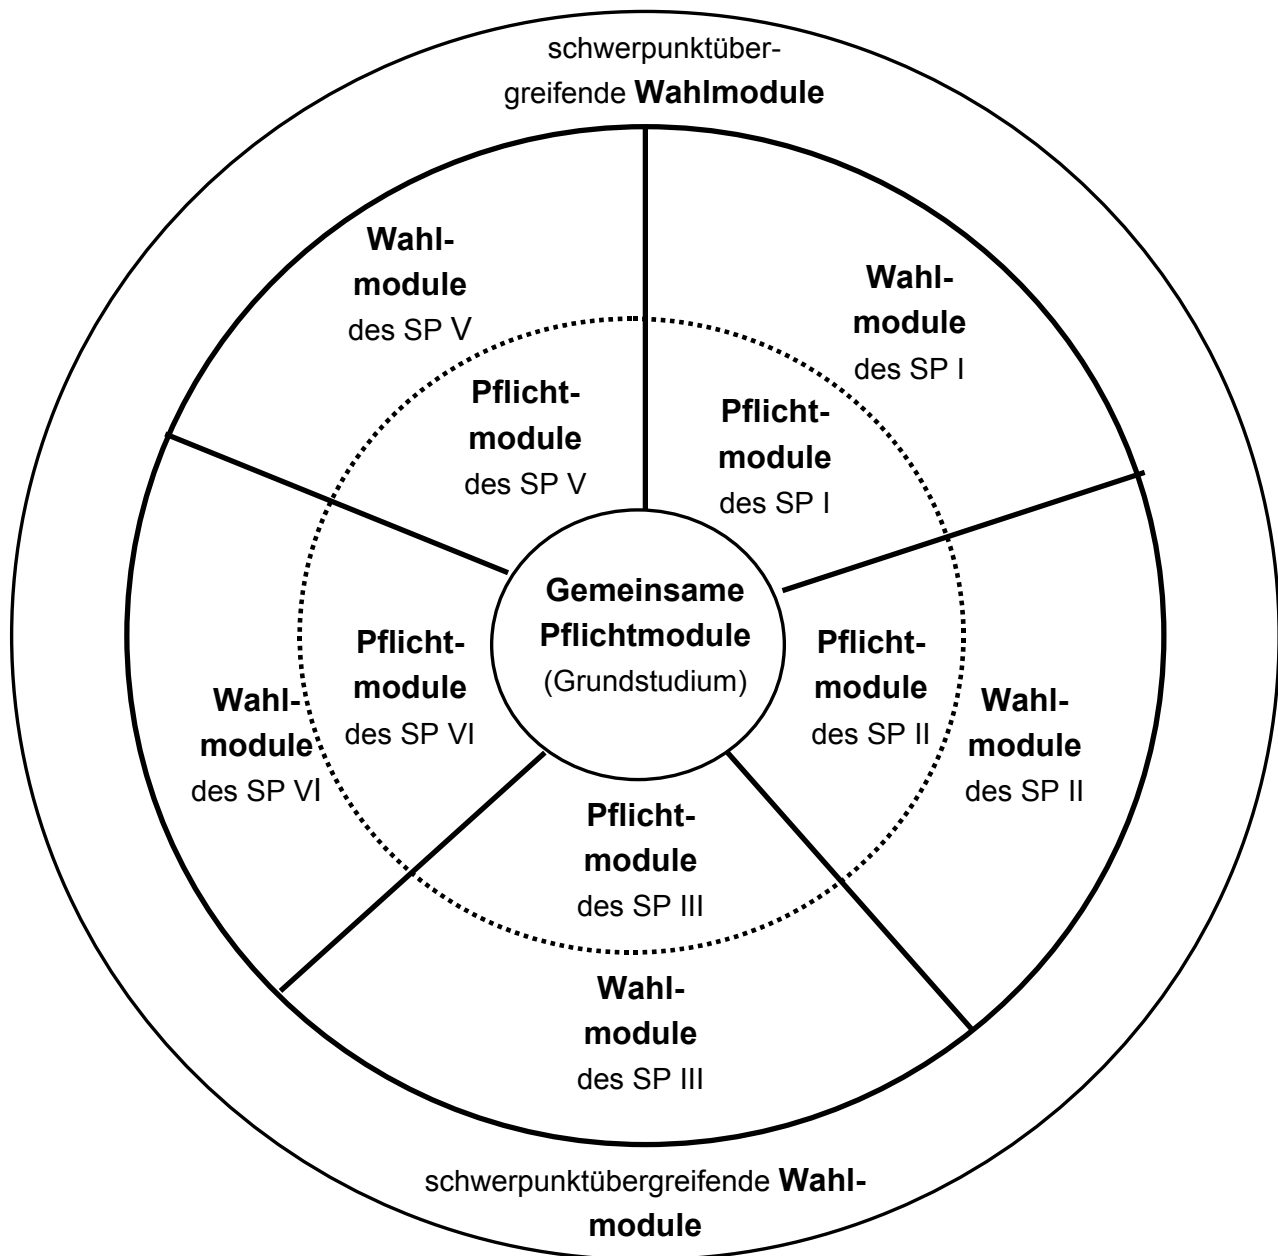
schwerpunktübergreifende **Wahlmodule**

**Wahlmodule** des SP V

**Wahlmodule** des SP I

**Pflichtmodule** des SP V

**Pflichtmodule** des SP I

**Gemeinsame Pflichtmodule** (Grundstudium)

**Pflichtmodule** des SP VI

**Pflichtmodule** des SP II

**Wahlmodule** des SP VI

**Wahlmodule** des SP II

**Pflichtmodule** des SP III

**Wahlmodule** des SP III

schwerpunktübergreifende **Wahlmodule**